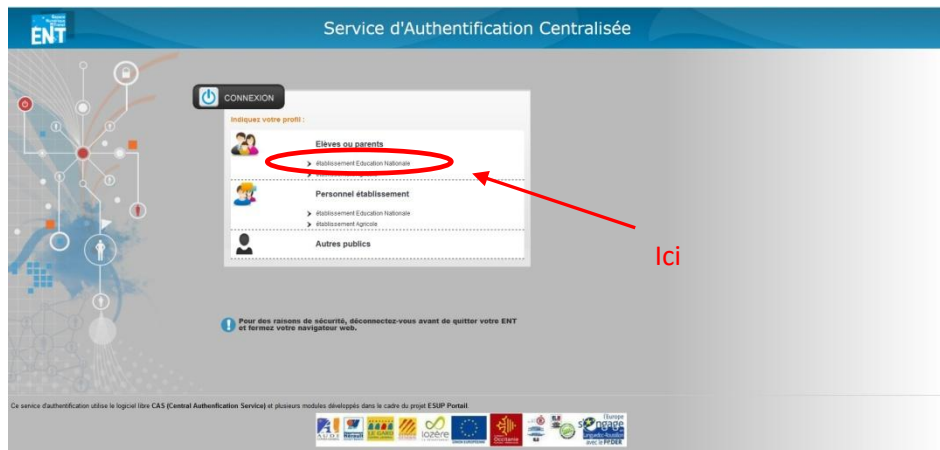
ENT

Service d'Authentification Centralisée

CONNEXION

Indiquez votre profil :

Elèves ou parents

établissement Education Nationale

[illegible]

Personnel établissement

établissement Education Nationale

établissement Agricole

Autres publics

Ici

Pour des raisons de sécurité, déconnectez-vous avant de quitter votre ENT et fermez votre navigateur web.

Ce service d'authentification utilise le logiciel libre CAS (Central Authentication Service) et plusieurs modules développés dans le cadre du projet ESUP Portail.

lozère

L'Europe s'engage en Languedoc-Roussillon avec le FEDER